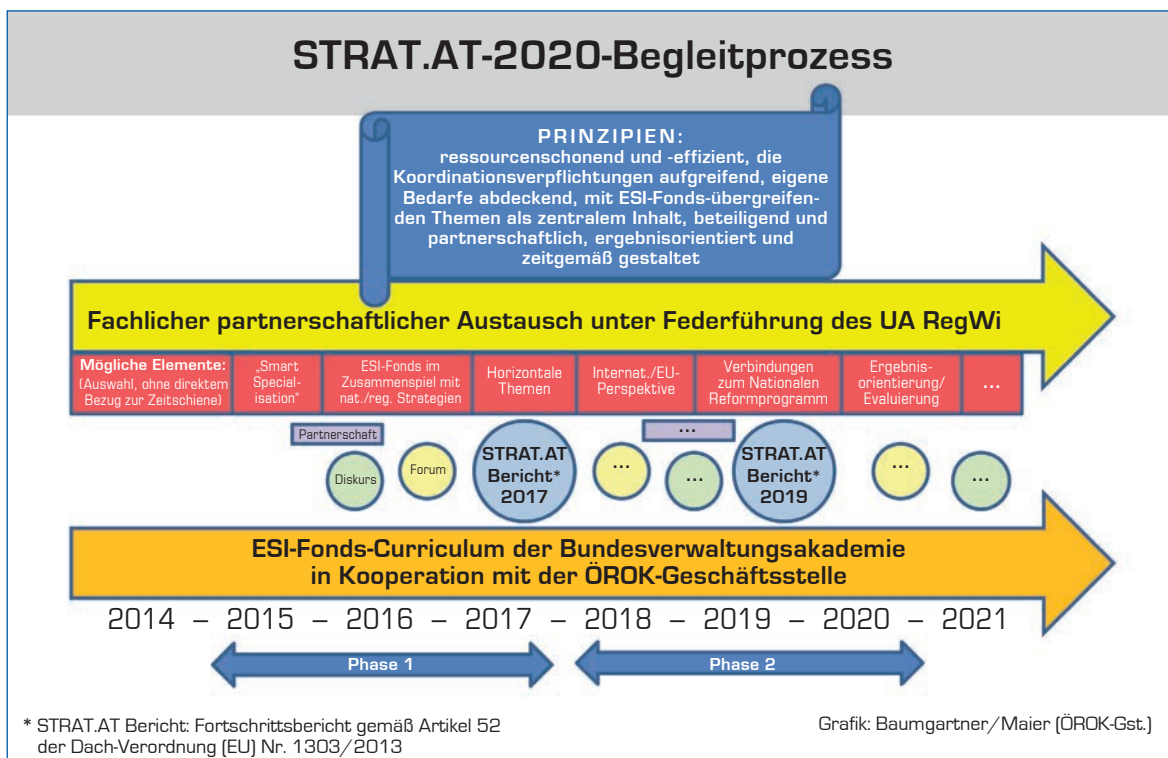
STRAT.AT-2020-Begleitprozess

PRINZIPIEN:
ressourcenschonend und -effizient, die Koordinationsverpflichtungen aufgreifend, eigene Bedarfe abdeckend, mit ESI-Fonds-übergreifenden Themen als zentralem Inhalt, beteiligend und partnerschaftlich, ergebnisorientiert und zeitgemäß gestaltet

Fachlicher partnerschaftlicher Austausch unter Federführung des UA RegWi

| Mögliche Elemente: (Auswahl, ohne direktem Bezug zur Zeitschiene) | „Smart Specialisation" | ESI-Fonds im Zusammenspiel mit nat./reg. Strategien | Horizontale Themen | Internat./EU-Perspektive | Verbindungen zum Nationalen Reformprogramm | Ergebnisorientierung/ Evaluierung | ... |
|---|---|---|---|---|---|---|---|

Partnerschaft
...
Diskurs
Forum
STRAT.AT Bericht* 2017
...
...
STRAT.AT Bericht* 2019
...
...

ESI-Fonds-Curriculum der Bundesverwaltungsakademie in Kooperation mit der ÖROK-Geschäftsstelle

2014 – 2015 – 2016 – 2017 – 2018 – 2019 – 2020 – 2021

Phase 1
Phase 2

* STRAT.AT Bericht: Fortschrittsbericht gemäß Artikel 52 der Dach-Verordnung (EU) Nr. 1303/2013

Grafik: Baumgartner/Maier (ÖROK-Gst.)